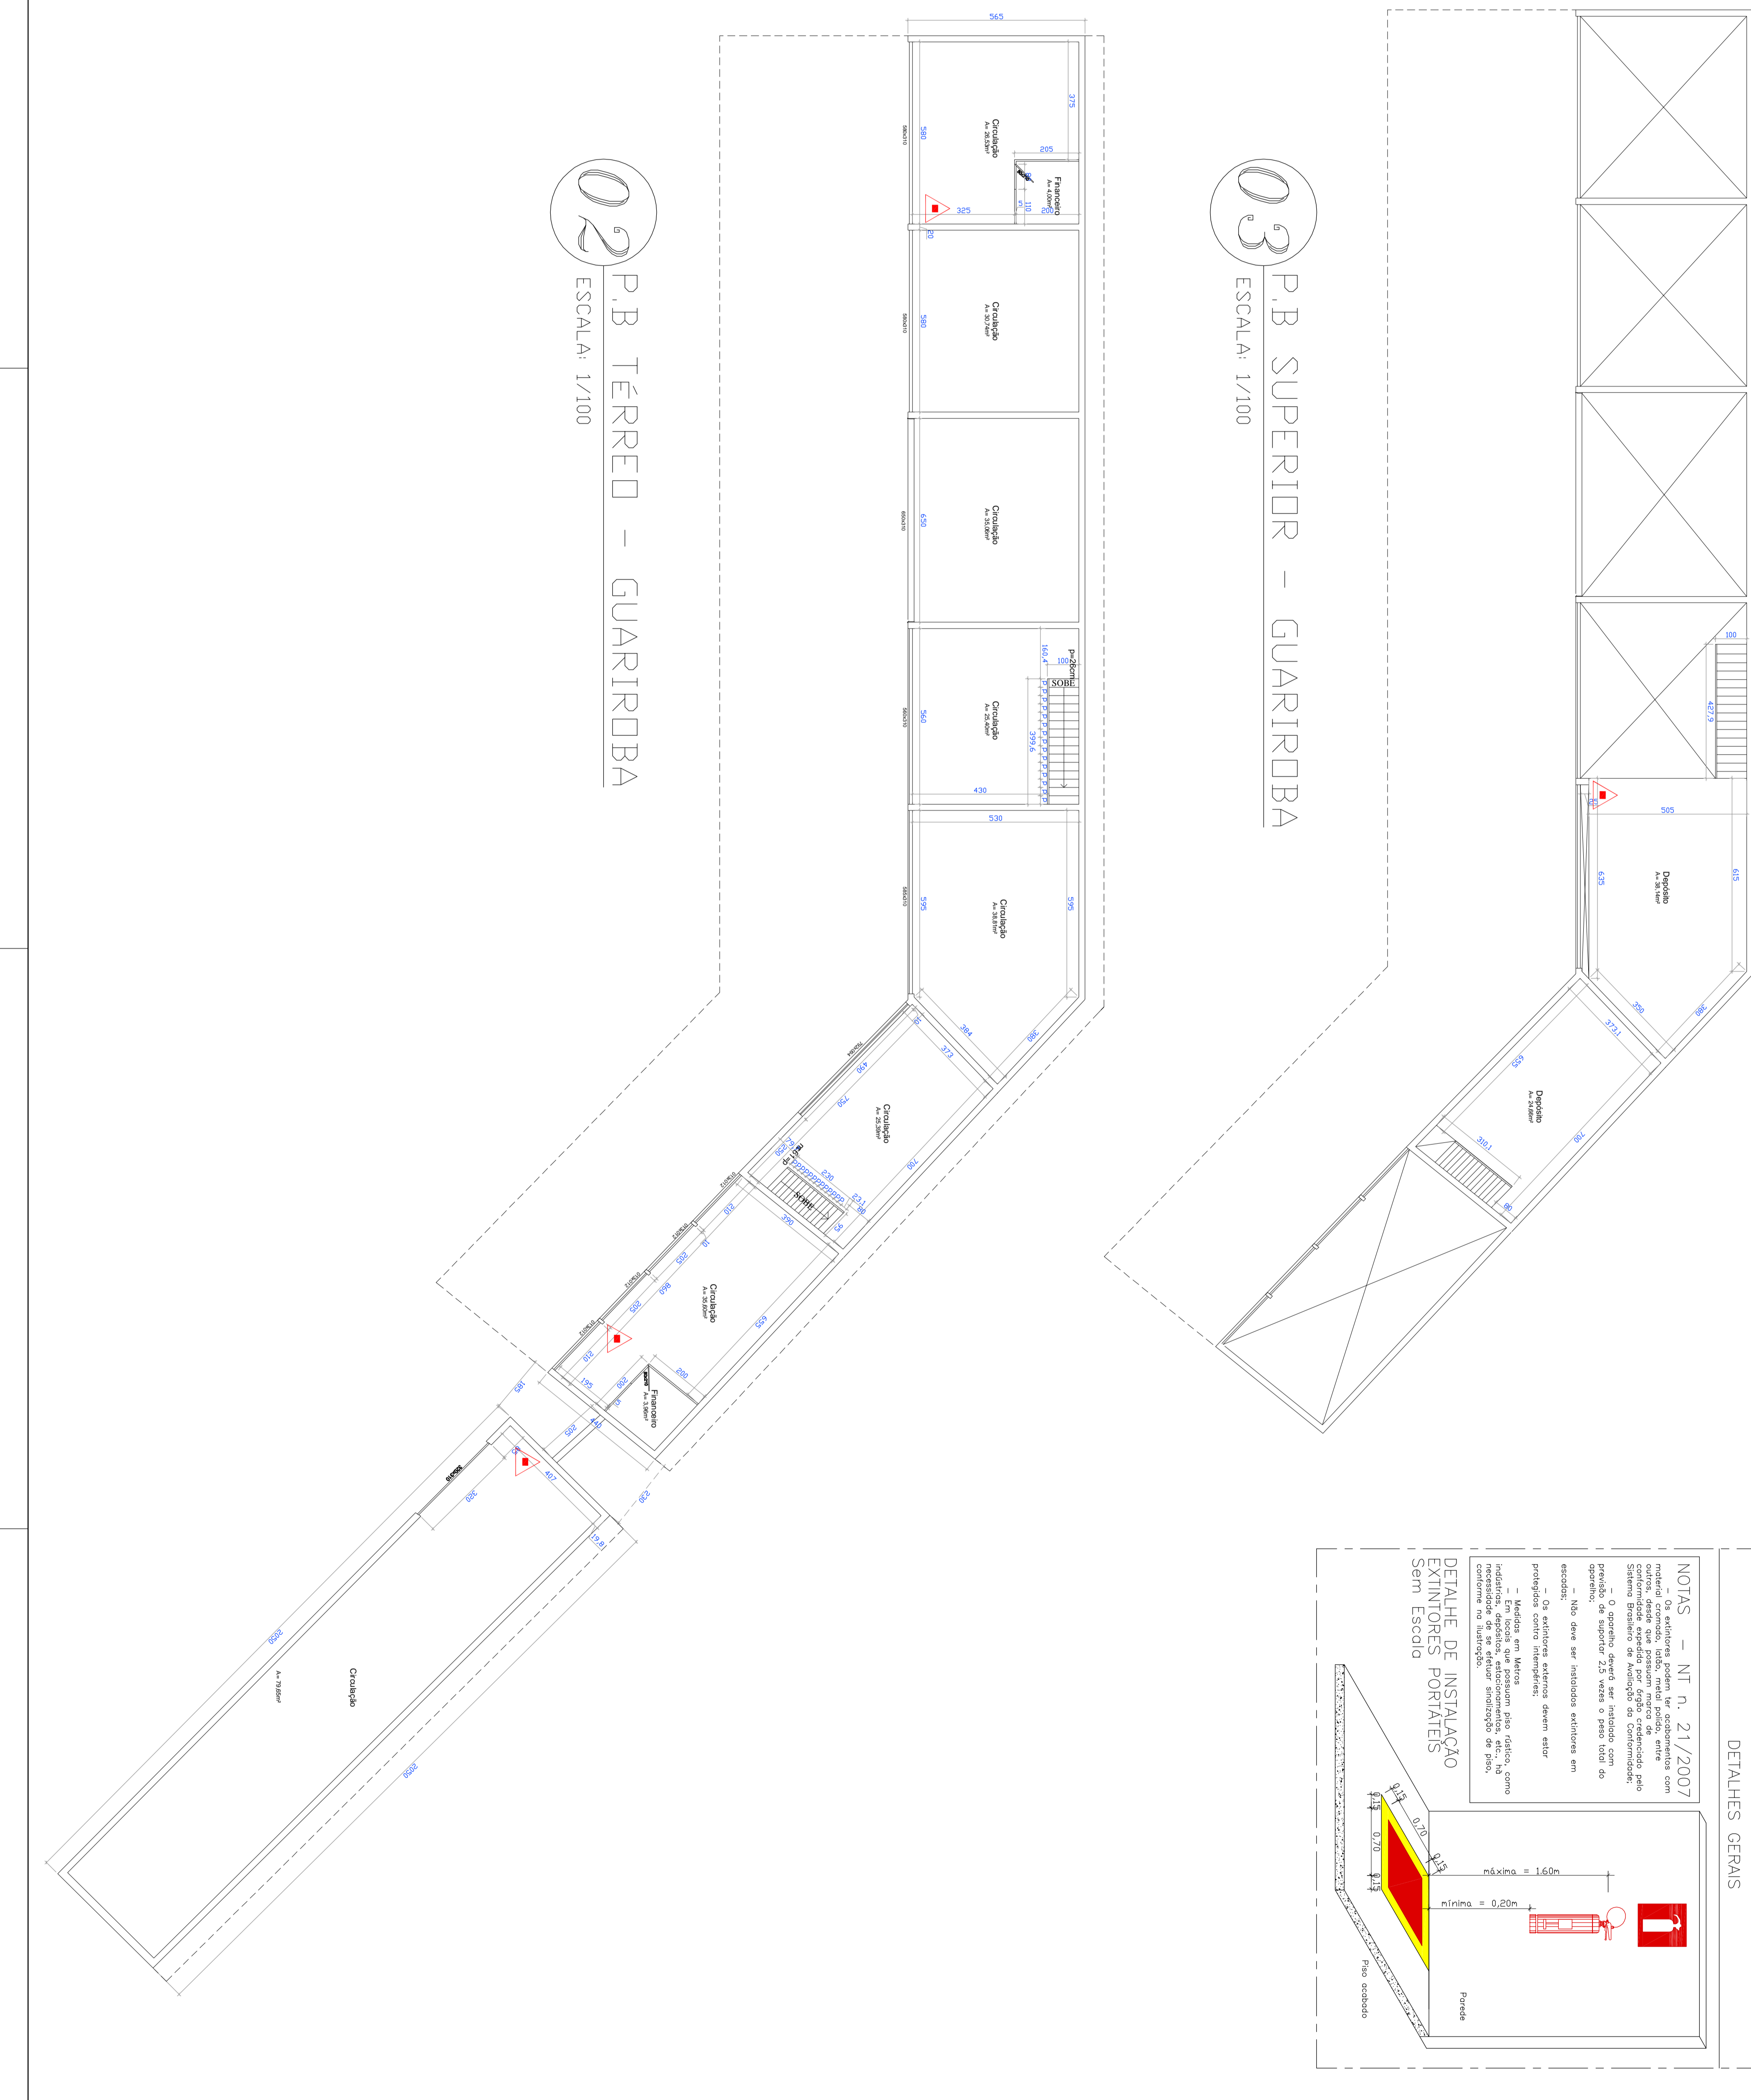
02
P.B TÉRREO – GUARIROBA
ESCALA: 1/100

03
P.B SUPERIOR – GUARIROBA
ESCALA: 1/100

565
375
205
Circulação
A= 26,53m²
Financeiro
A= 4,50m²
325
110
200
20
580
Circulação
A= 30,74m²
580
Circulação
A= 35,06m²
650
Circulação
A= 25,40m²
560
160,4
100
P=26cm
SOBE
399,6
430
530
Circulação
A= 38,81m²
595
595
384
373
390
490
Circulação
A= 25,39m²
758
700
236
230
231
SOBE
390
Circulação
A= 35,80m²
210
205
860
659
200
Financeiro
A= 5,96m²
195
581
505
407
320
230
19,81
2000
2000
Circulação
A= 79,89m²

100
427,9
505
Depósito
A= 36,14m²
635
615
350
373,1
390
Depósito
A= 24,69m²
659
310,1
700
80

DETALHES GERAIS

NOTAS – NT n. 21/2007
– Os extintores podem ter acabamentos com material cromado, latão, metal polido, entre outros, desde que possuam marca de conformidade expedida por órgão credenciado pelo Sistema Brasileiro de Avaliação da Conformidade;
– O aparelho deverá ser instalado com previsão de suportar 2,5 vezes o peso total do aparelho;
– Não deve ser instalados extintores em escadas;
– Os extintores externos devem estar protegidos contra intempéries;
– Medidas em Metros
– Em locais que possuam piso rústico, como indústrias, depósitos, estacionamentos, há necessidade de se efetuar sinalização de piso, conforme na ilustração.

DETALHE DE INSTALAÇÃO
EXTINTORES PORTÁTEIS
Sem Escala

máxima = 1,60m
mínima = 0,20m
0,15
0,70
0,15
0,15
0,70
0,15
Parede
Piso acabado